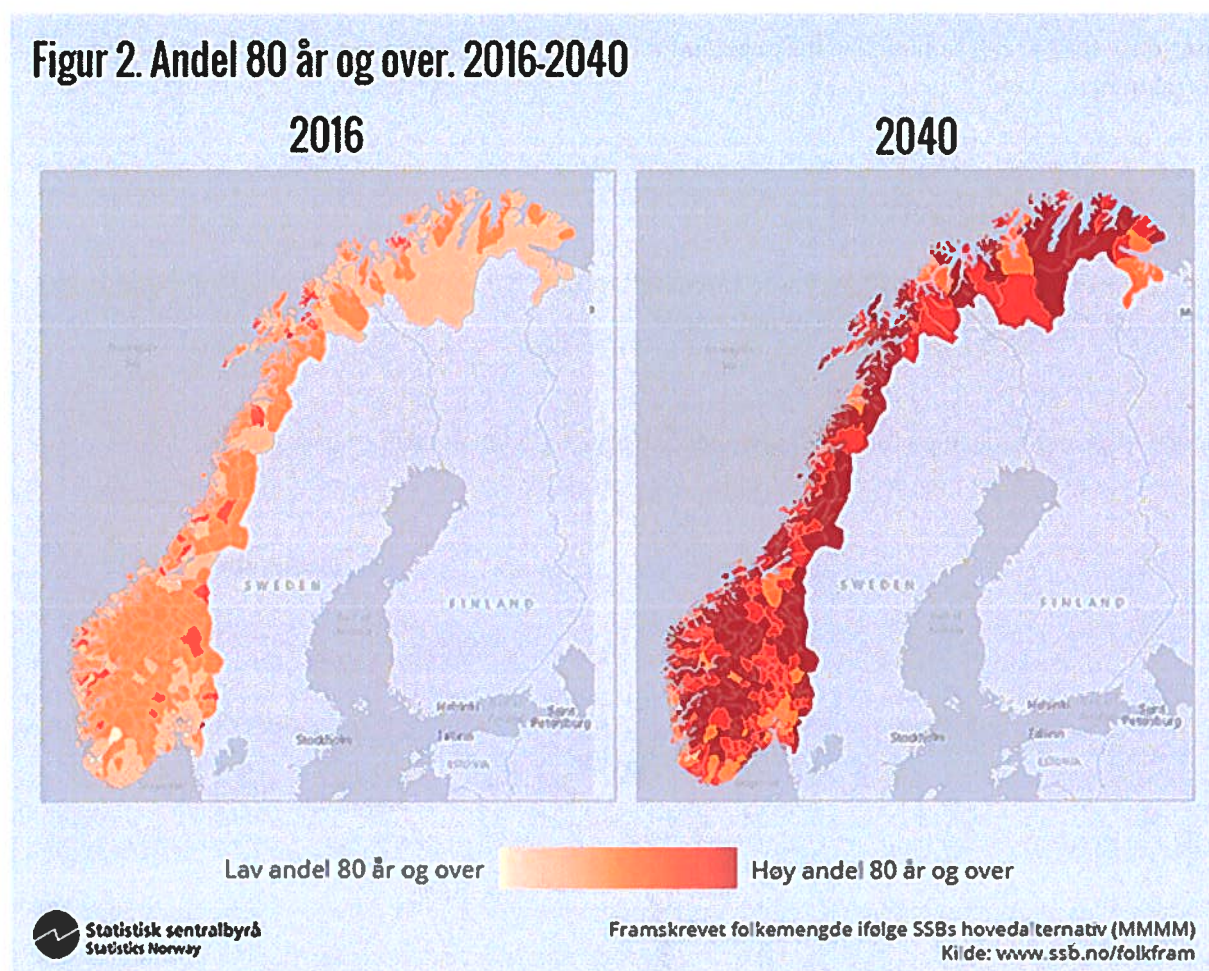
Figur 2. Andel 80 år og over. 2016-2040

2016

SWEDEN

FINLAND

Helsinki

Saint Petersburg

Stockholm

Tallinn

ESTONIA

2040

SWEDEN

FINLAND

Helsinki

Saint Petersburg

Stockholm

Tallinn

ESTONIA

Lav andel 80 år og over

Høy andel 80 år og over

Statistisk sentralbyrå
Statistics Norway

Framskrevet folkemengde ifølge SSBs hovedalternativ (MMMM)
Kilde: www.ssb.no/folkfram